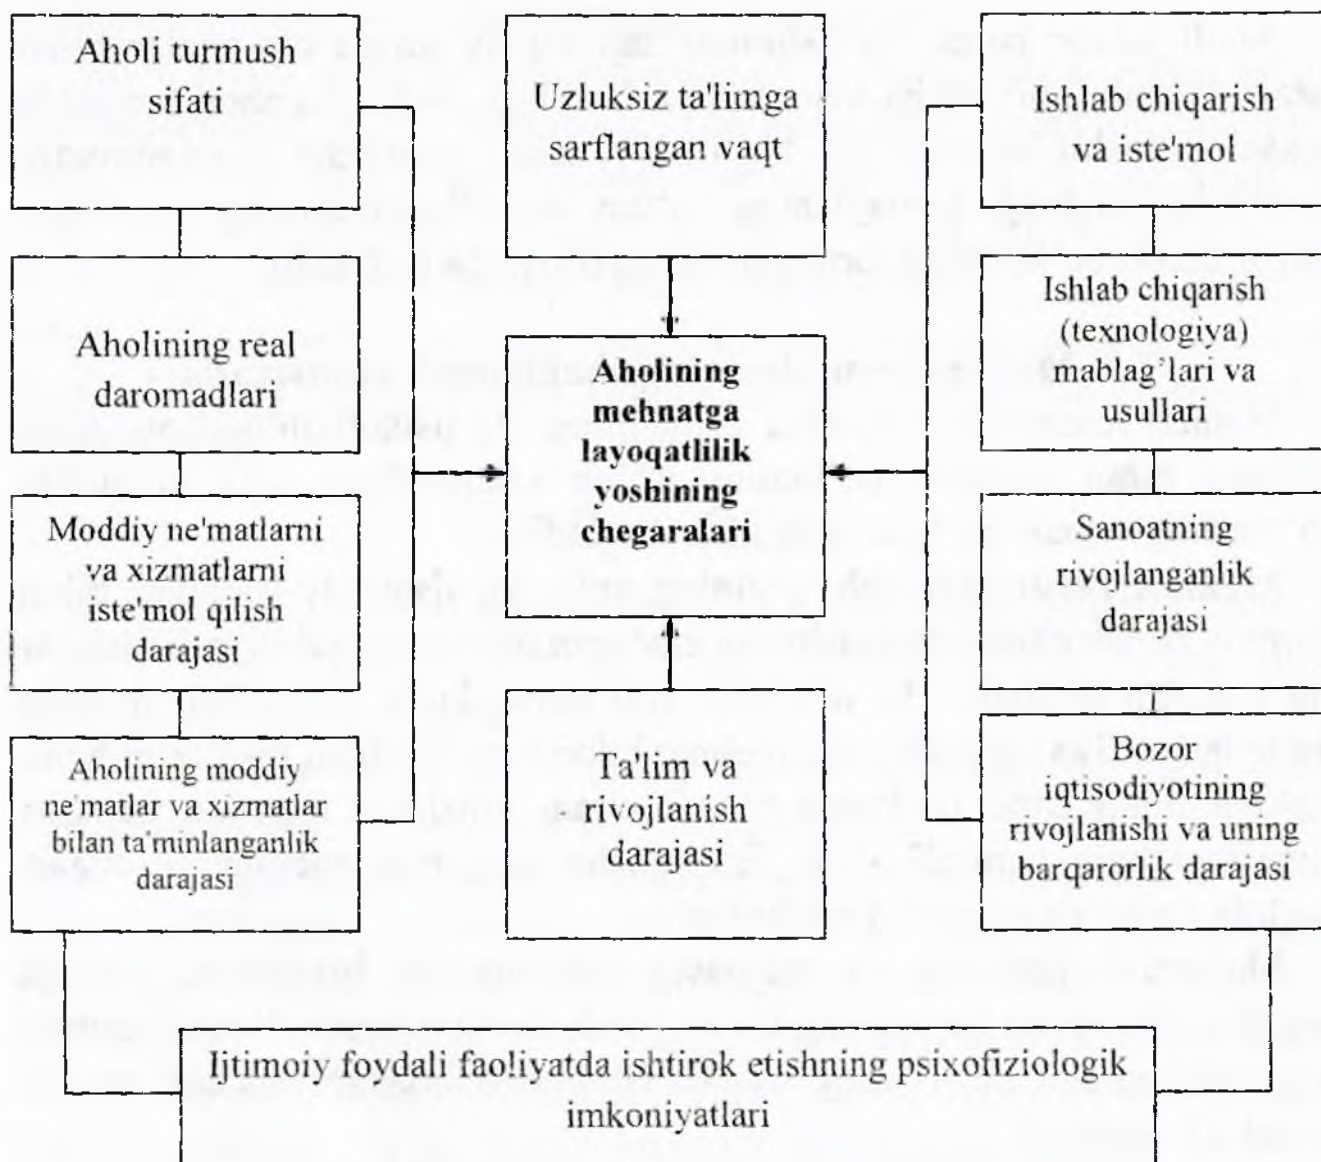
Aholi turmush sifati

Uzluksiz ta'limga sarflangan vaqt

Ishlab chiqarish va iste'mol

Aholining real daromadlari

Aholining mehnatga layoqatlilik yoshining chegaralari

Ishlab chiqarish (texnologiya) mablag'lari va usullari

Moddiy ne'matlarni va xizmatlarni iste'mol qilish darajasi

Sanoatning rivojlanganlik darajasi

Aholining moddiy ne'matlar va xizmatlar bilan ta'minlanganlik darajasi

Ta'lim va rivojlanish darajasi

Bozor iqtisodiyotining rivojlanishi va uning barqarorlik darajasi

Ijtimoiy foydali faoliyatda ishtirok etishning psixofiziologik imkoniyatlari